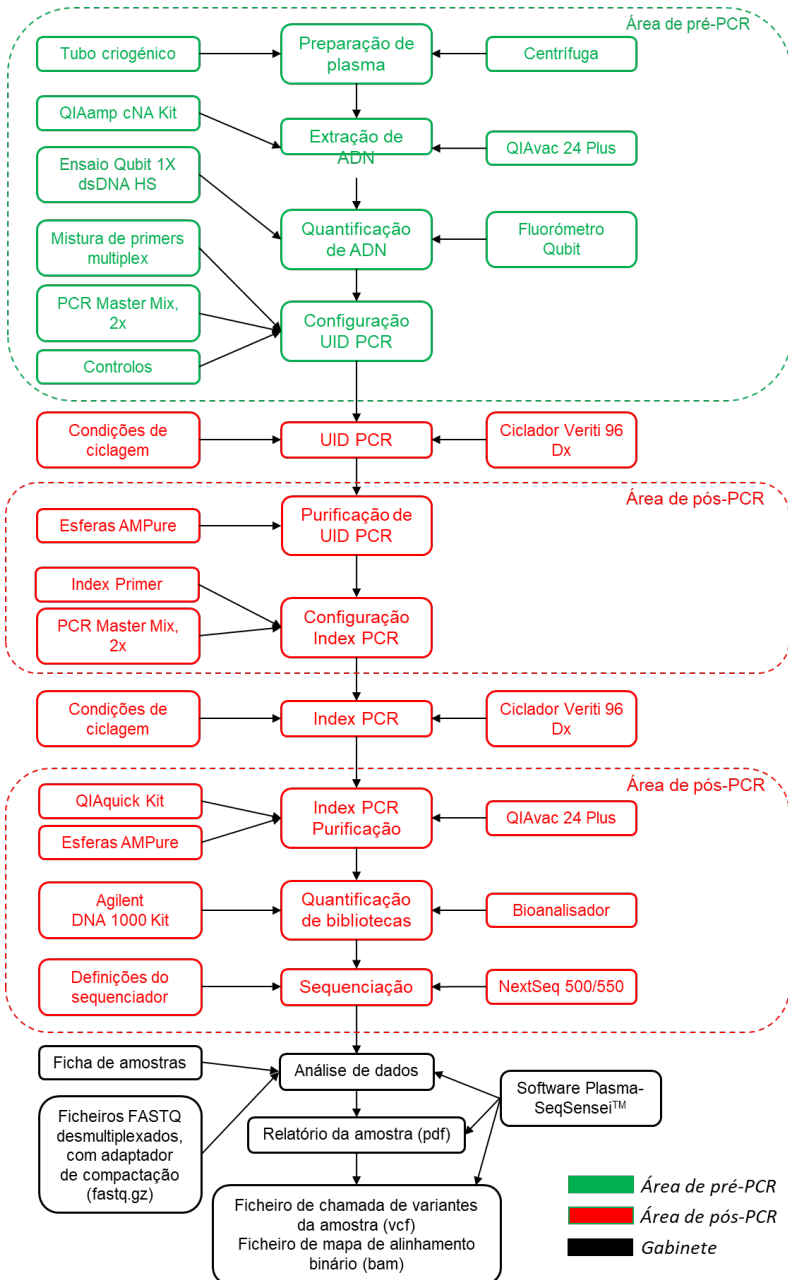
Área de pré-PCR

Tubo criogénico

Preparação de plasma

Centrífuga

QIAamp cNA Kit

Extração de ADN

QIAvac 24 Plus

Ensaio Qubit 1X dsDNA HS

Quantificação de ADN

Fluorómetro Qubit

Mistura de primers multiplex

PCR Master Mix, 2x

Configuração UID PCR

Controlos

Condições de ciclagem

UID PCR

Ciclador Veriti 96 Dx

Área de pós-PCR

Esferas AMPure

Purificação de UID PCR

Index Primer

PCR Master Mix, 2x

Configuração Index PCR

Condições de ciclagem

Index PCR

Ciclador Veriti 96 Dx

Área de pós-PCR

QIAquick Kit

Index PCR Purificação

QIAvac 24 Plus

Esferas AMPure

Agilent DNA 1000 Kit

Quantificação de bibliotecas

Bioanalisador

Definições do sequenciador

Sequenciação

NextSeq 500/550

Ficha de amostras

Análise de dados

Software Plasma-SeqSensei$^{TM}$

Ficheiros FASTQ desmultiplexados, com adaptador de compactação (fastq.gz)

Relatório da amostra (pdf)

Ficheiro de chamada de variantes da amostra (vcf)
Ficheiro de mapa de alinhamento binário (bam)

Área de pré-PCR
Área de pós-PCR
Gabinete